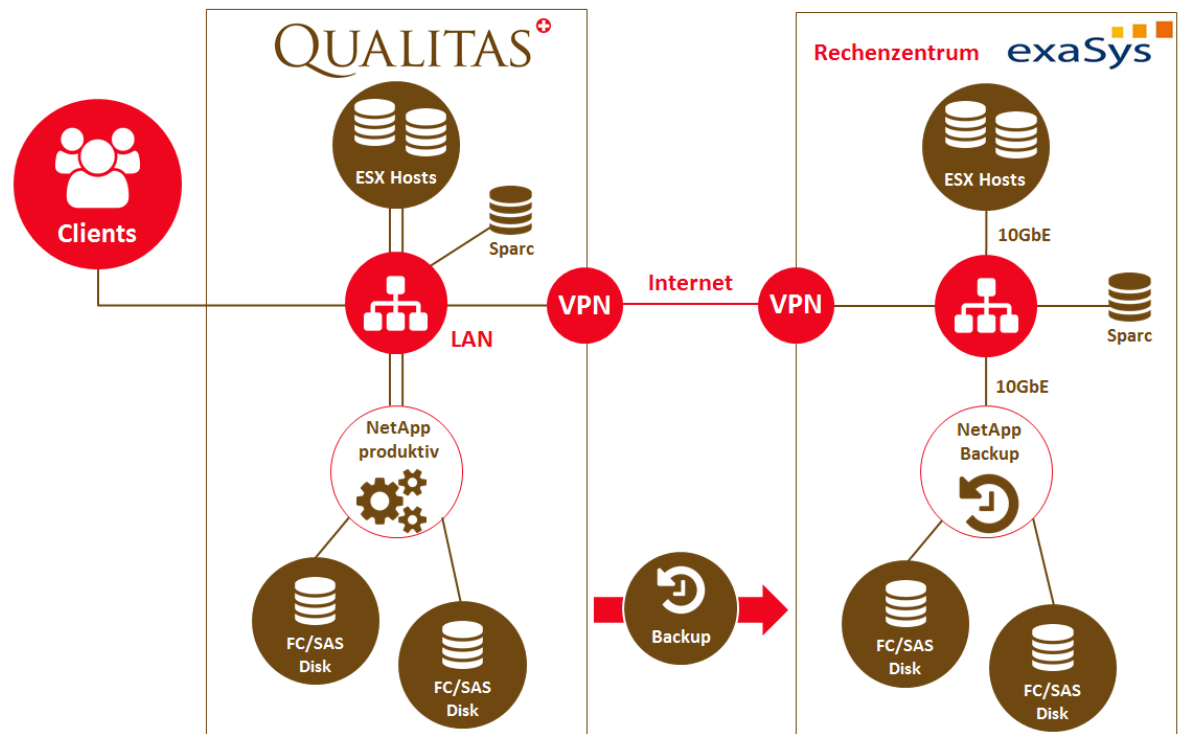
QUALITAS

Clients

ESX Hosts

Sparc

LAN

NetApp produktiv

FC/SAS Disk

FC/SAS Disk

VPN

Internet

VPN

Backup

Rechenzentrum

exaSys

ESX Hosts

10GbE

Sparc

10GbE

NetApp Backup

FC/SAS Disk

FC/SAS Disk